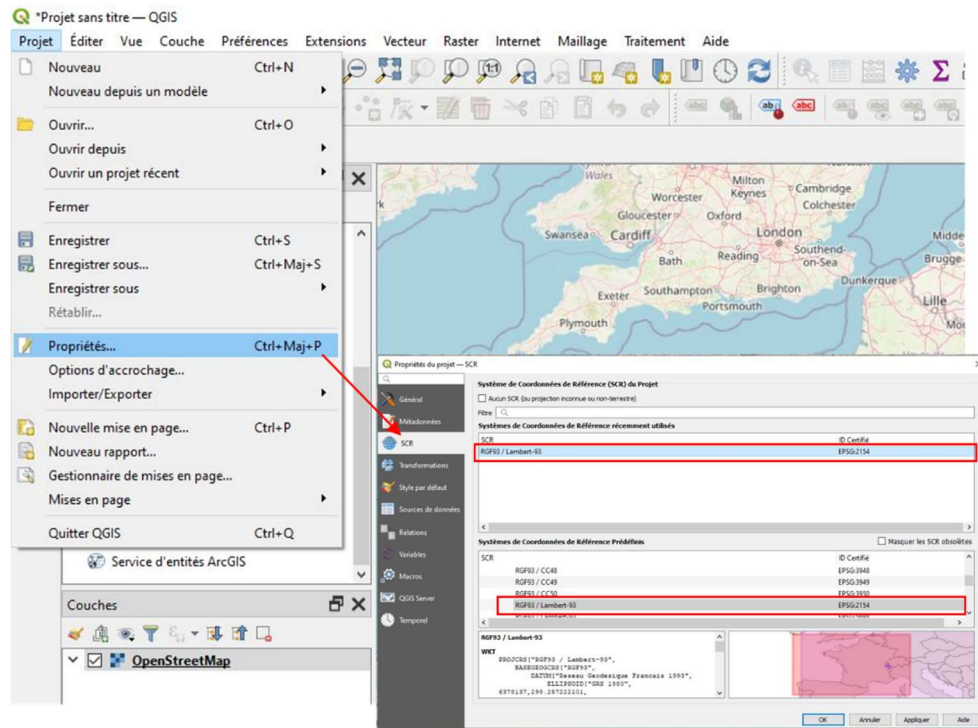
*Projet sans titre — QGIS

Projet Éditer Vue Couche Préférences Extensions Vecteur Raster Internet Maillage Traitement Aide

Nouveau Ctrl+N
Nouveau depuis un modèle
Ouvrir... Ctrl+O
Ouvrir depuis
Ouvrir un projet récent
Fermer
Enregistrer Ctrl+S
Enregistrer sous... Ctrl+Maj+S
Enregistrer sous
Rétablir...
Propriétés... Ctrl+Maj+P
Options d'accrochage...
Importer/Exporter
Nouvelle mise en page... Ctrl+P
Nouveau rapport...
Gestionnaire de mises en page...
Mises en page
Quitter QGIS Ctrl+Q

Service d'entités ArcGIS

Couches

OpenStreetMap

Wales Milton Keynes Cambridge Worcester Colchester Gloucester Oxford Swansea Cardiff London Middle Southend-on-Sea Bath Reading Brugge Dunkerque Exeter Southampton Brighton Lille Portsmouth Plymouth

Propriétés du projet — SCR

Général
Métadonnées
SCR
Transformations
Style par défaut
Sources de données
Relations
Variables
Macros
QGIS Server
Temporel

Système de Coordonnées de Référence (SCR) du Projet
Aucun SCR (ou projection inconnue ou non-terrestre)
Filtre
Systèmes de Coordonnées de Référence récemment utilisés

| SCR | ID Certifié |
|---|---|
| RGF93 / Lambert-93 | EPSG:2154 |

Systèmes de Coordonnées de Référence Prédéfinis
Masquer les SCR obsolètes

| SCR | ID Certifié |
|---|---|
| RGF93 / CC48 | EPSG:3948 |
| RGF93 / CC49 | EPSG:3949 |
| RGF93 / CC50 | EPSG:3950 |
| RGF93 / Lambert-93 | EPSG:2154 |

RGF93 / Lambert-93
WKT
PROJCRS["RGF93 / Lambert-93",
BASEGEOGCRS["RGF93",
DATUM["Reseau Geodesique Francais 1993",
ELLIPSOID["GRS 1980",
6378137,298.257222101,

OK Annuler Appliquer Aide